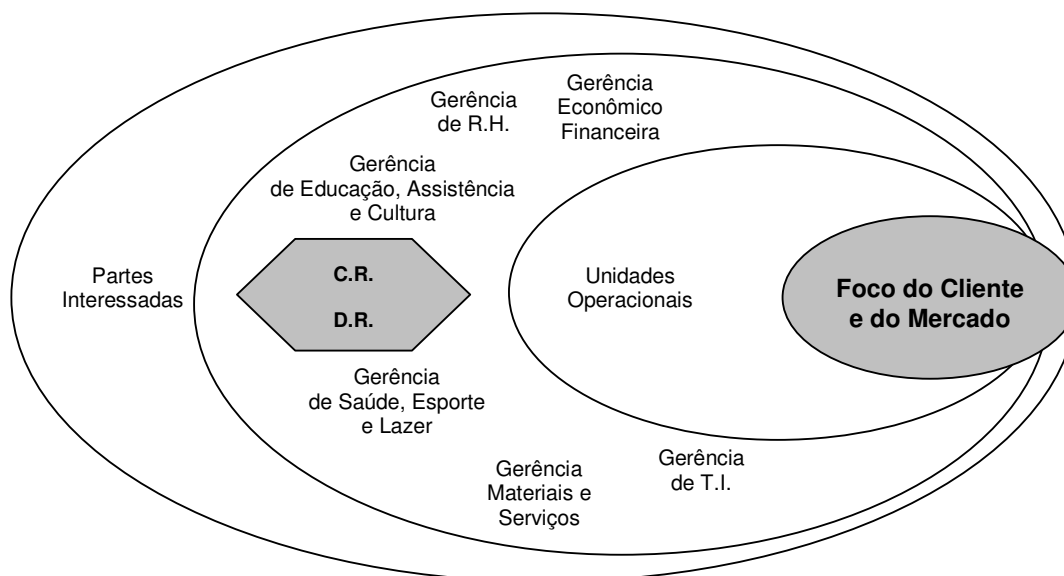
Gerência de R.H.

Gerência Econômico Financeira

Gerência de Educação, Assistência e Cultura

Partes Interessadas

C.R.

D.R.

Unidades Operacionais

Foco do Cliente e do Mercado

Gerência de Saúde, Esporte e Lazer

Gerência Materiais e Serviços

Gerência de T.I.